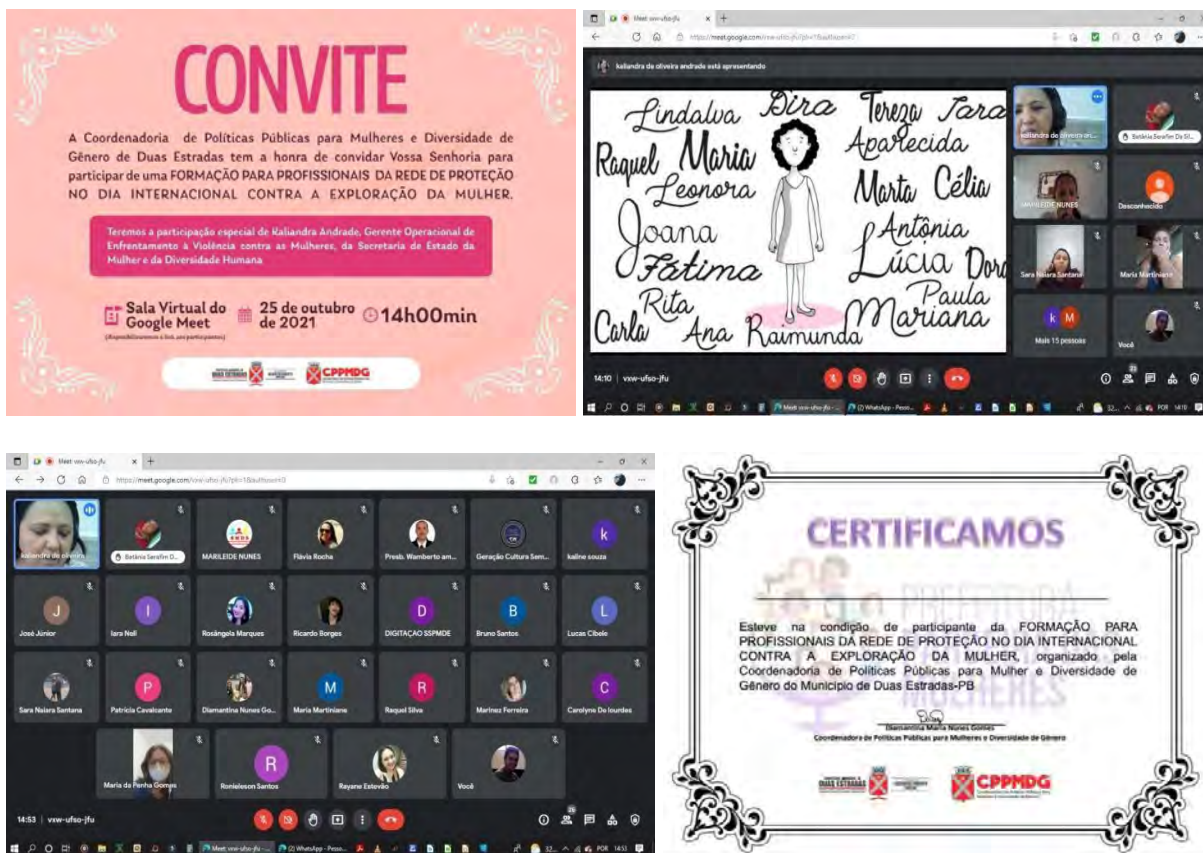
CONVITE

A Coordenadoria de Políticas Públicas para Mulheres e Diversidade de Gênero de Duas Estradas tem a honra de convidar Vossa Senhoria para participar de uma FORMAÇÃO PARA PROFISSIONAIS DA REDE DE PROTEÇÃO NO DIA INTERNACIONAL CONTRA A EXPLORAÇÃO DA MULHER.

Teremos a participação especial de Kaliandra Andrade, Gerente Operacional de Enfrentamento à Violência contra as Mulheres, da Secretaria de Estado da Mulher e da Diversidade Humana

Sala Virtual do Google Meet
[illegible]
25 de outubro de 2021
14h00min

CPPMDG

Meet: vxw-ufso-jfu
https://meet.google.com/vxw-ufso-jfu?pli=1&authuser=0

kaliandra de oliveira andrade está apresentando

Lindalva Dira Tereza Tara Raquel Maria Aparecida Leonora Marta Célia Joana Antônia Fátima Lúcia Dora Rita Paula Carla Ana Raimunda Mariana

kaliandra de oliveira an...
Batânia Serafim Da Sil...
MARILEIDE NUNES
Desconhecido
Sara Naiara Santana
Maria Martiniane
Mais 15 pessoas
Você

14:10 | vxw-ufso-jfu

Meet: vxw-ufso-jfu
https://meet.google.com/vxw-ufso-jfu?pli=1&authuser=0

kaliandra de oliveira...
Batânia Serafim D...
MARILEIDE NUNES
Flávia Rocha
Presb. Wamberto am...
Geração Cultura Sem...
kaline souza
José Júnior
Iara Nell
Rosângela Marques
Ricardo Borges
DIGITAÇAO SSPMDE
Bruno Santos
Lucas Cibele
Sara Naiara Santana
Patricia Cavalcante
Diamantina Nunes Go...
Maria Martiniane
Raquel Silva
Marinez Ferreira
Carolyne Do lourdes
Maria da Penha Gomes
Ronieleson Santos
Rayane Estevão
Você

14:53 | vxw-ufso-jfu

CERTIFICAMOS

Esteve na condição de participante da FORMAÇÃO PARA PROFISSIONAIS DA REDE DE PROTEÇÃO NO DIA INTERNACIONAL CONTRA A EXPLORAÇÃO DA MULHER, organizado pela Coordenadoria de Políticas Públicas para Mulher e Diversidade de Gênero do Município de Duas Estradas-PB

Diamantina Maria Nunes Gomes
Coordenadora de Políticas Públicas para Mulheres e Diversidade de Gênero

DUAS ESTRADAS
CPPMDG